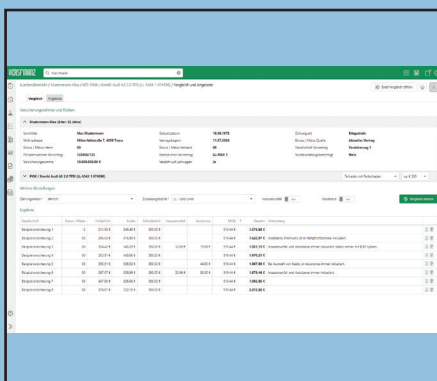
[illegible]

Kundenübersicht / Mustermann Max / AKS 9996 / Kombi Audi A3 2.0 TFSI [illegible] / Vergleich und Angebote

Vergleich Angebot

Versicherungsnehmer und Risiken

Mustermann Max (Alter: 52 Jahre)

| Vermittler | Max Mustermann | Geburtsdatum | 18.06.1972 | Zahlungsart | Bankeinzug |
|---|---|---|---|---|---|
| Wohnadresse | Musterstrasse 1, 4000 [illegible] | Versicherungsbeginn | 11.07.2024 | Bonus / Malus Quelle | Aktueller Vertrag |
| Bonus / Malus Haftpflicht | 02 | Bonus / Malus Kasko | 02 | Gewerbliche Verwendung | Verrechnung 1 |
| Fahrzeugnummer | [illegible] | Kennzeichen | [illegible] | Vorsteuerabzugsberechtigt | Nein |
| Versicherungssumme | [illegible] | Verwendung | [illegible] | | |

PKW / Kombi Audi A3 2.0 TFSI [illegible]

Weitere Einstellungen

Zahlungsweise: monatl. Einzelaufstellung: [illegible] Vergleich starten

Ergebnis

| Gesellschaft | Bonus / Malus | Haftpflicht | Kasko | Selbstbeteiligung | Insassenunfall | Assistance | | Gesamt | Anmerkung |
|---|---|---|---|---|---|---|---|---|---|
| Beispielversicherung 1 | -2 | 300,75 € | 549,46 € | 300,00 € | | | 0,00 € | 1.376,88 € | |
| Beispielversicherung 2 | 0 | 329,66 € | 410,00 € | 300,00 € | | | 0,00 € | 1.422,37 € | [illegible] |
| Beispielversicherung 3 | 0 | 304,27 € | 545,97 € | 300,00 € | 12,00 € | 10,00 € | 0,00 € | 1.557,15 € | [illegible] |
| Beispielversicherung 4 | 0 | 302,11 € | 400,00 € | 300,00 € | | | 0,00 € | 1.075,31 € | |
| Beispielversicherung 5 | 0 | 350,11 € | 500,00 € | 300,00 € | | 40,00 € | 0,00 € | 1.687,68 € | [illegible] |
| Beispielversicherung 6 | 0 | 327,37 € | 609,00 € | 300,00 € | 22,00 € | 30,00 € | 0,00 € | 1.078,48 € | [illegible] |
| Beispielversicherung 7 | 0 | 407,00 € | 830,00 € | 300,00 € | | | 0,00 € | 1.082,00 € | |
| Beispielversicherung 8 | 0 | 302,00 € | 800,00 € | 300,00 € | | | 0,00 € | 2.012,00 € | |